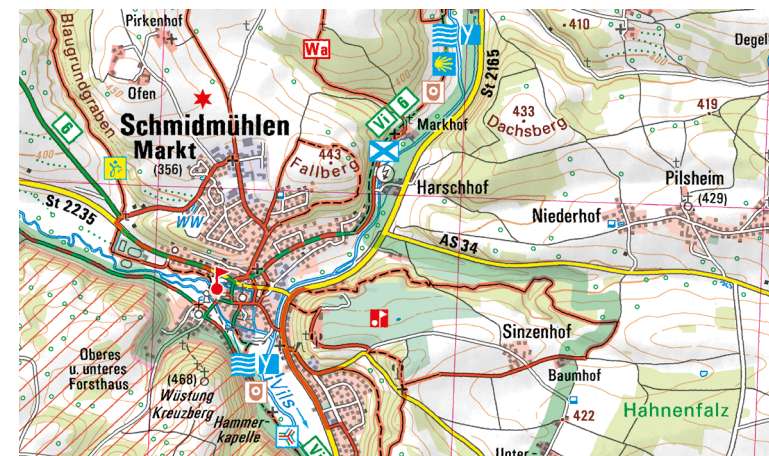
Pirkenhof
Blaugrundgraben
Wa
410
Degel
Ofen
St 2165
433
419
Dachsberg
6
Vi 6
Markhof
Schmidmühlen
Markt
(356)
443
Fallberg
Harschhof
Pilsheim
(429)
400
St 2235
WW
Niederhof
AS 34
Sinzenhof
Oberes u. unteres Forsthaus
(468)
Wüstung Kreuzberg
Vils
Baumhof
Hammerkapelle
422
Hahnenfalz
Vi
Unter